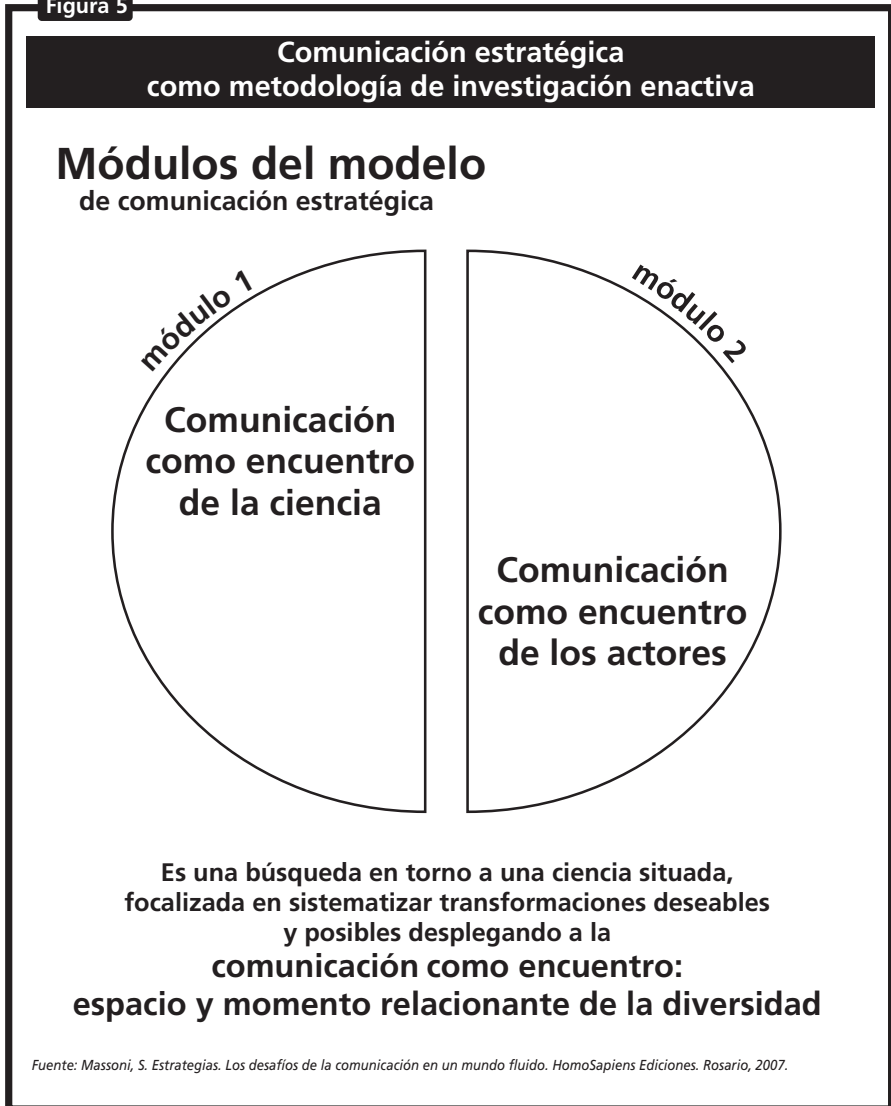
Figura 5

Comunicación estratégica
como metodología de investigación enactiva

Módulos del modelo
de comunicación estratégica

módulo 1

Comunicación como encuentro de la ciencia

módulo 2

Comunicación como encuentro de los actores

Es una búsqueda en torno a una ciencia situada, focalizada en sistematizar transformaciones deseables y posibles desplegando a la
comunicación como encuentro:
espacio y momento relacionante de la diversidad

Fuente: Massoni, S. Estrategias. Los desafíos de la comunicación en un mundo fluido. HomoSapiens Ediciones. Rosario, 2007.